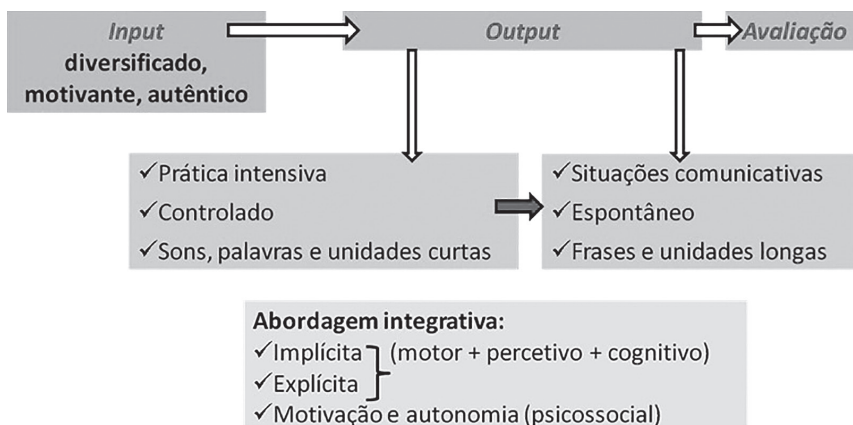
Input
diversificado, motivante, autêntico

Output

Avaliação

✓Prática intensiva
✓Controlado
✓Sons, palavras e unidades curtas

✓Situações comunicativas
✓Espontâneo
✓Frases e unidades longas

Abordagem integrativa:
✓Implícita
✓Explícita
(motor + percetivo + cognitivo)
✓Motivação e autonomia (psicossocial)